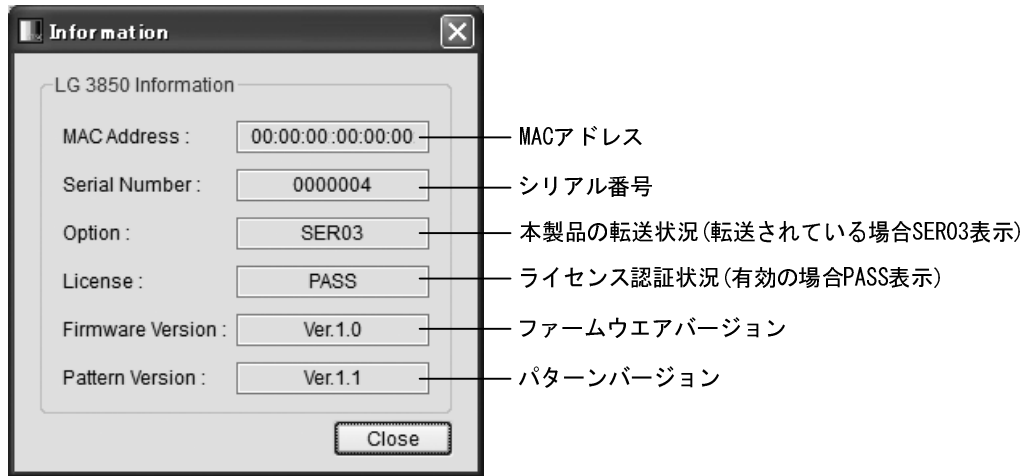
Information

LG 3850 Information

MAC Address : 00:00:00:00:00:00 MACアドレス

Serial Number : 0000004 シリアル番号

Option : SER03 本製品の転送状況(転送されている場合SER03表示)

License : PASS ライセンス認証状況(有効の場合PASS表示)

Firmware Version : Ver.1.0 ファームウエアバージョン

Pattern Version : Ver.1.1 パターンバージョン

Close